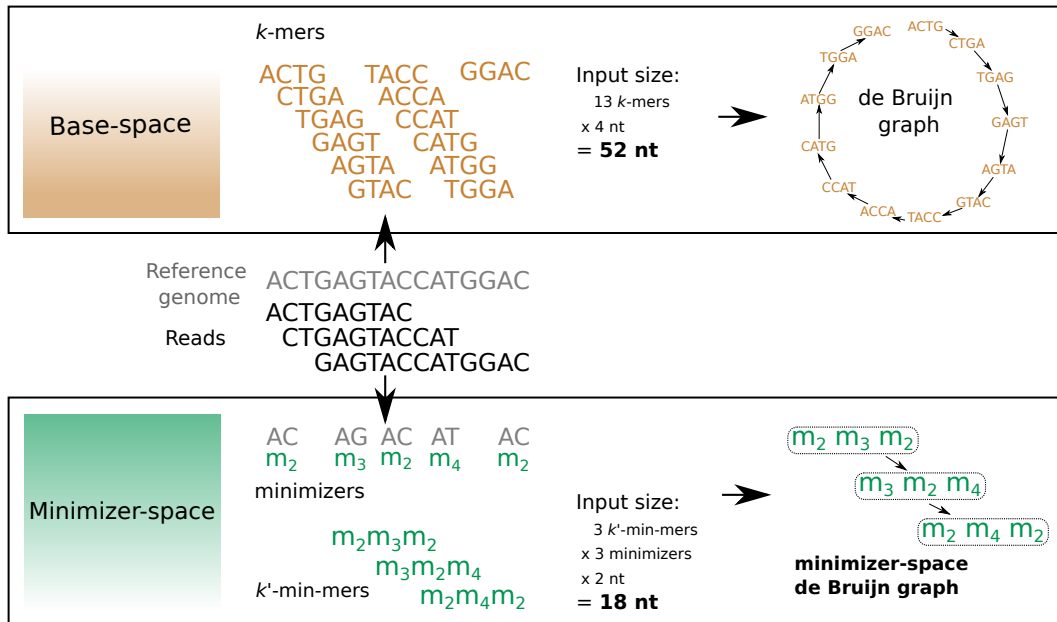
Base-space

$k$-mers

ACTG TACC GGAC
CTGA ACCA
TGAG CCAT
GAGT CATG
AGTA ATGG
GTAC TGGA

Input size:
13 $k$-mers
x 4 nt
= **52 nt**

de Bruijn graph

GGAC ACTG CTGA TGAG GAGT AGTA GTAC TACC ACCA CCAT CATG ATGG TGGA

Reference genome ACTGAGTACCATGGAC

Reads
ACTGAGTAC
CTGAGTACCAT
GAGTACCATGGAC

Minimizer-space

AC AG AC AT AC
$m_2$ $m_3$ $m_2$ $m_4$ $m_2$

minimizers

$m_2m_3m_2$
$m_3m_2m_4$
$m_2m_4m_2$

$k$'-min-mers

Input size:
3 $k$'-min-mers
x 3 minimizers
x 2 nt
= **18 nt**

$m_2$ $m_3$ $m_2$
$m_3$ $m_2$ $m_4$
$m_2$ $m_4$ $m_2$

**minimizer-space de Bruijn graph**